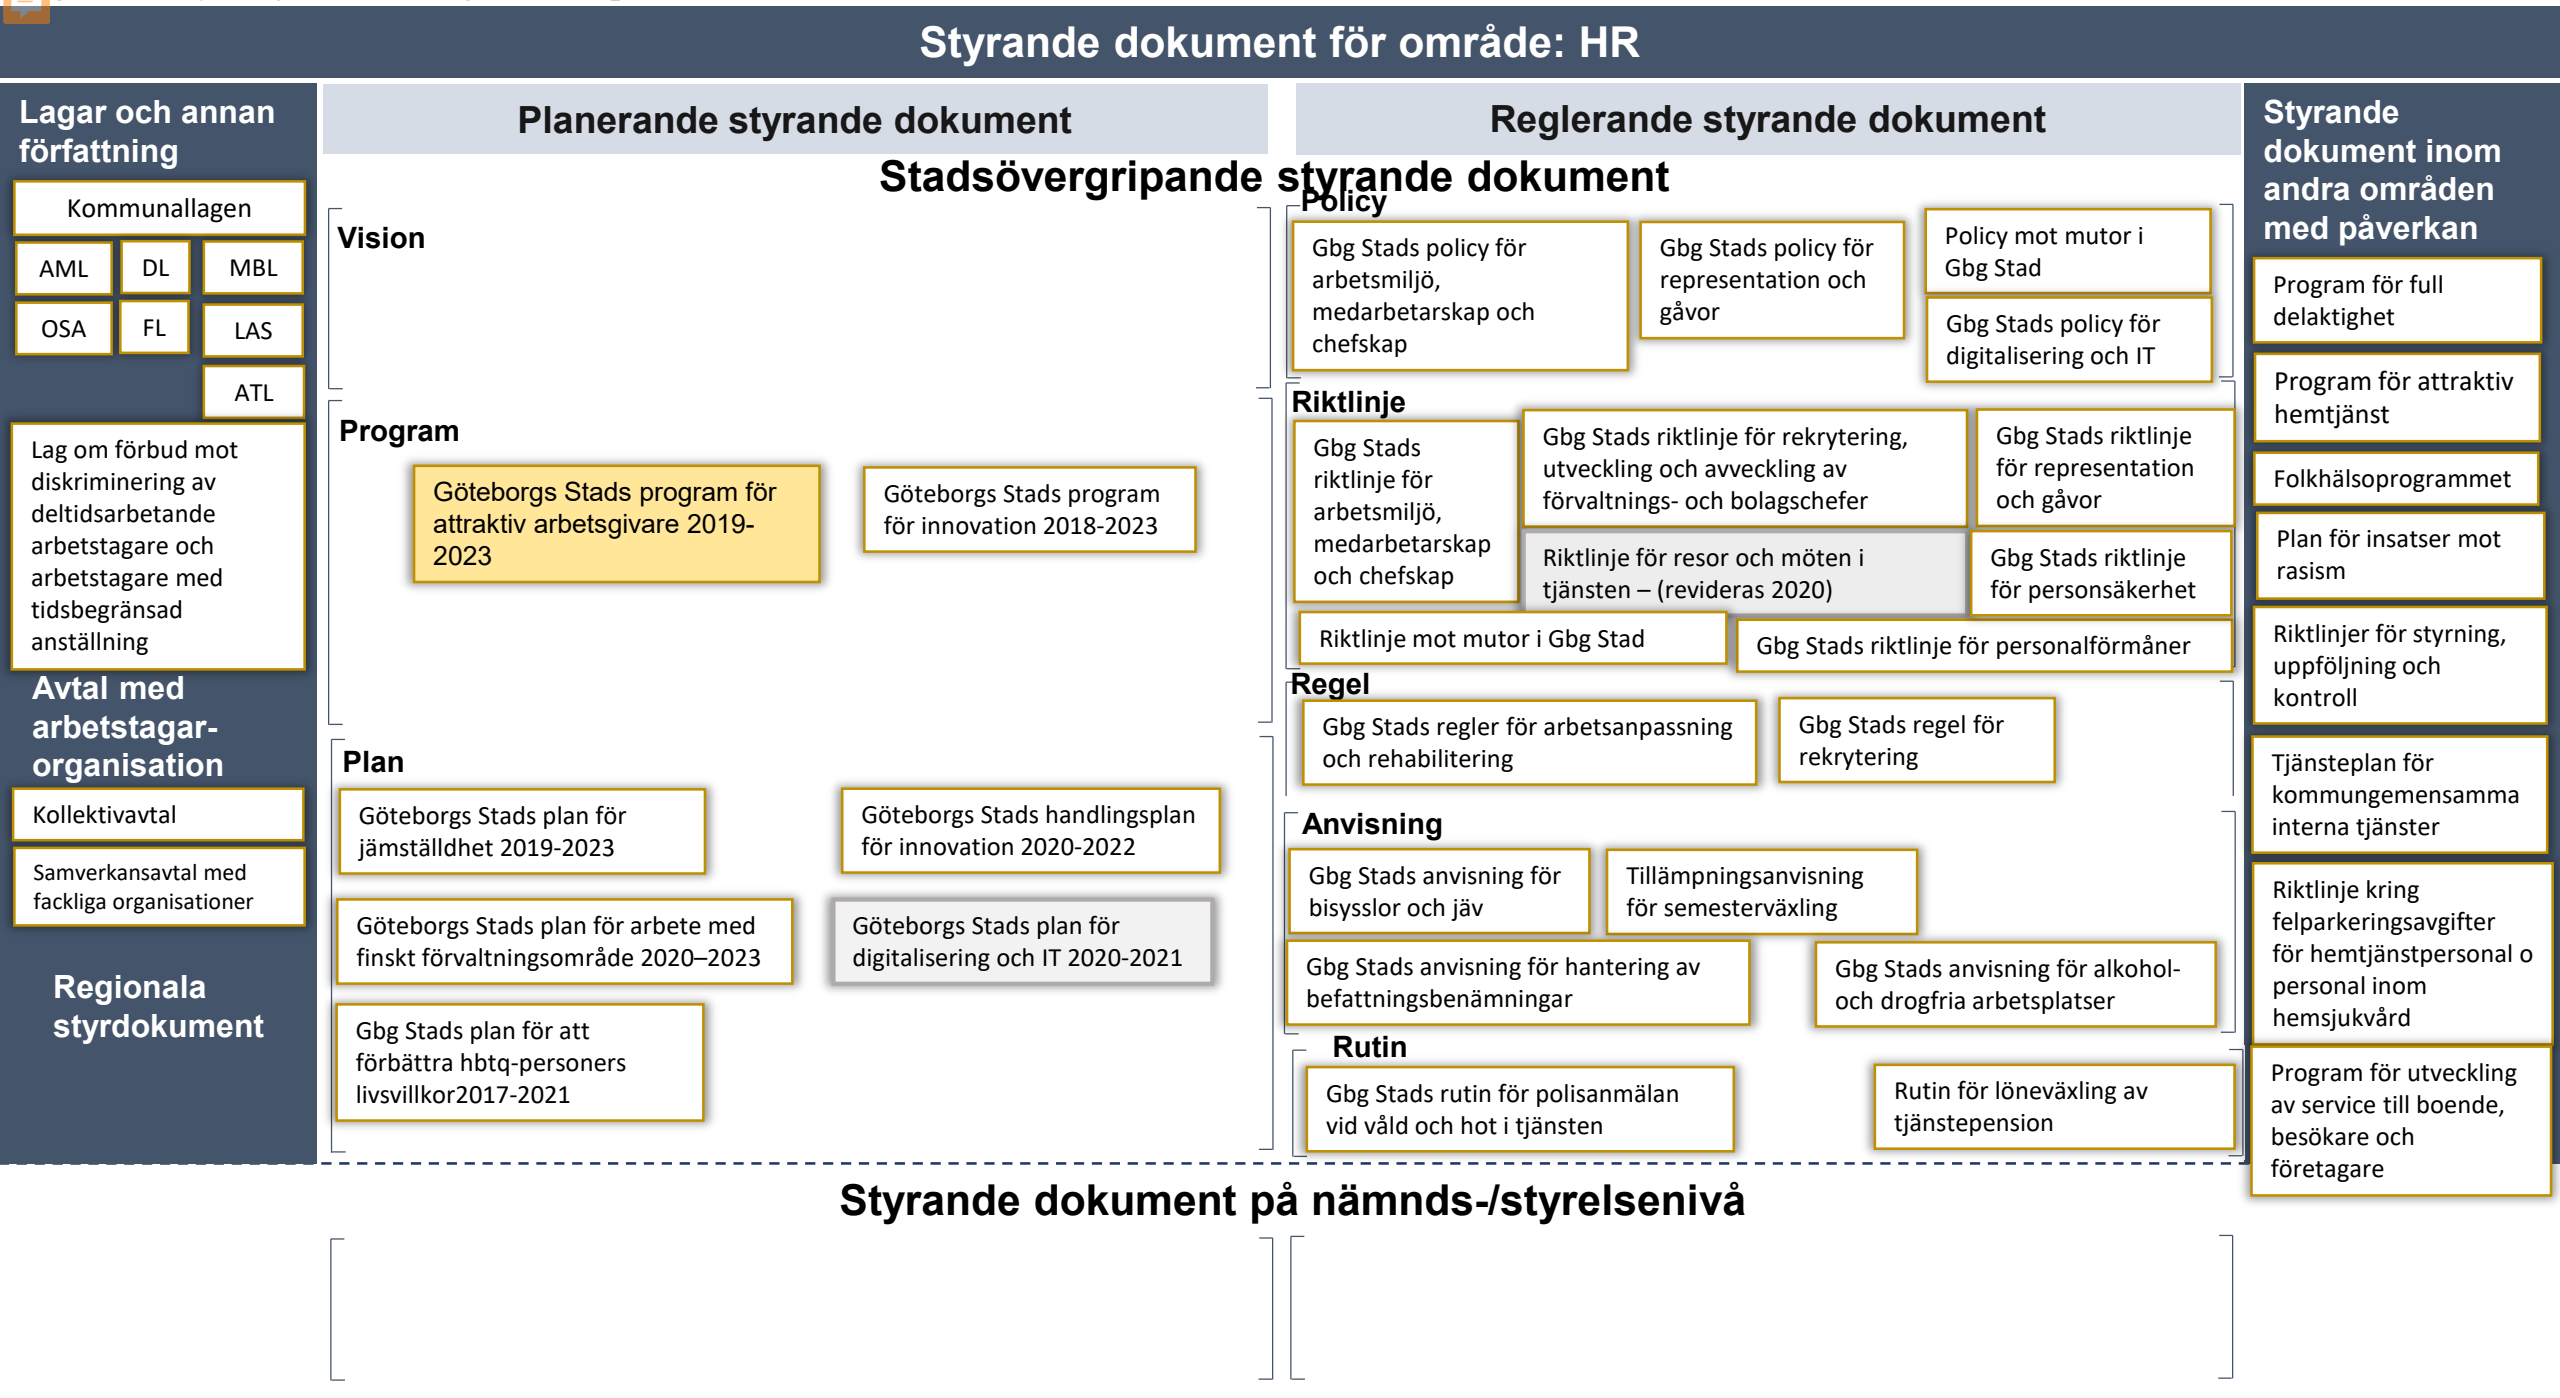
Styrande dokument för område: HR

Lagar och annan författning

Kommunallagen

AML

DL

MBL

OSA

FL

LAS

ATL

Lag om förbud mot diskriminering av deltidsarbetande arbetstagare och arbetstagare med tidsbegränsad anställning

Avtal med arbetstagar-organisation

Kollektivavtal

Samverkansavtal med fackliga organisationer

Regionala styrdokument

Planerande styrande dokument

Reglerande styrande dokument

Stadsövergripande styrande dokument

Vision

Program

Göteborgs Stads program för attraktiv arbetsgivare 2019-2023

Göteborgs Stads program för innovation 2018-2023

Plan

Göteborgs Stads plan för jämställdhet 2019-2023

Göteborgs Stads handlingsplan för innovation 2020-2022

Göteborgs Stads plan för arbete med finskt förvaltningsområde 2020–2023

Göteborgs Stads plan för digitalisering och IT 2020-2021

Gbg Stads plan för att förbättra hbtq-personers livsvillkor2017-2021

Policy

Gbg Stads policy för arbetsmiljö, medarbetarskap och chefskap

Gbg Stads policy för representation och gåvor

Policy mot mutor i Gbg Stad

Gbg Stads policy för digitalisering och IT

Riktlinje

Gbg Stads riktlinje för arbetsmiljö, medarbetarskap och chefskap

Gbg Stads riktlinje för rekrytering, utveckling och avveckling av förvaltnings- och bolagschefer

Gbg Stads riktlinje för representation och gåvor

Riktlinje för resor och möten i tjänsten – (revideras 2020)

Gbg Stads riktlinje för personsäkerhet

Riktlinje mot mutor i Gbg Stad

Gbg Stads riktlinje för personalförmåner

Regel

Gbg Stads regler för arbetsanpassning och rehabilitering

Gbg Stads regel för rekrytering

Anvisning

Gbg Stads anvisning för bisysslor och jäv

Tillämpningsanvisning för semesterväxling

Gbg Stads anvisning för hantering av befattningsbenämningar

Gbg Stads anvisning för alkohol- och drogfria arbetsplatser

Rutin

Gbg Stads rutin för polisanmälan vid våld och hot i tjänsten

Rutin för löneväxling av tjänstepension

Styrande dokument inom andra områden med påverkan

Program för full delaktighet

Program för attraktiv hemtjänst

Folkhälsoprogrammet

Plan för insatser mot rasism

Riktlinjer för styrning, uppföljning och kontroll

Tjänsteplan för kommungemensamma interna tjänster

Riktlinje kring felparkeringsavgifter för hemtjänstpersonal o personal inom hemsjukvård

Program för utveckling av service till boende, besökare och företagare

Styrande dokument på nämnds-/styrelsenivå